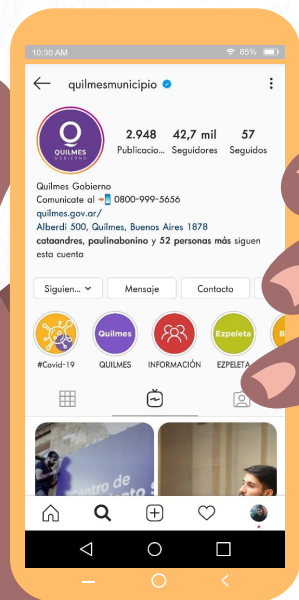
10:30 AM
85%
quilmesmunicipio
QUILMES GOBIERNO
2.948 Publicacio...
42,7 mil Seguidores
57 Seguidos
Quilmes Gobierno
Comunicate al 📱 0800-999-5656
quilmes.gov.ar/
Alberdi 500, Quilmes, Buenos Aires 1878
cataandres, paulinabonino y 52 personas más siguen esta cuenta
Siguien...
Mensaje
Contacto
Quilmes
Expeleta
#Covid-19
QUILMES
INFORMACIÓN
EZPELETA
Centro de